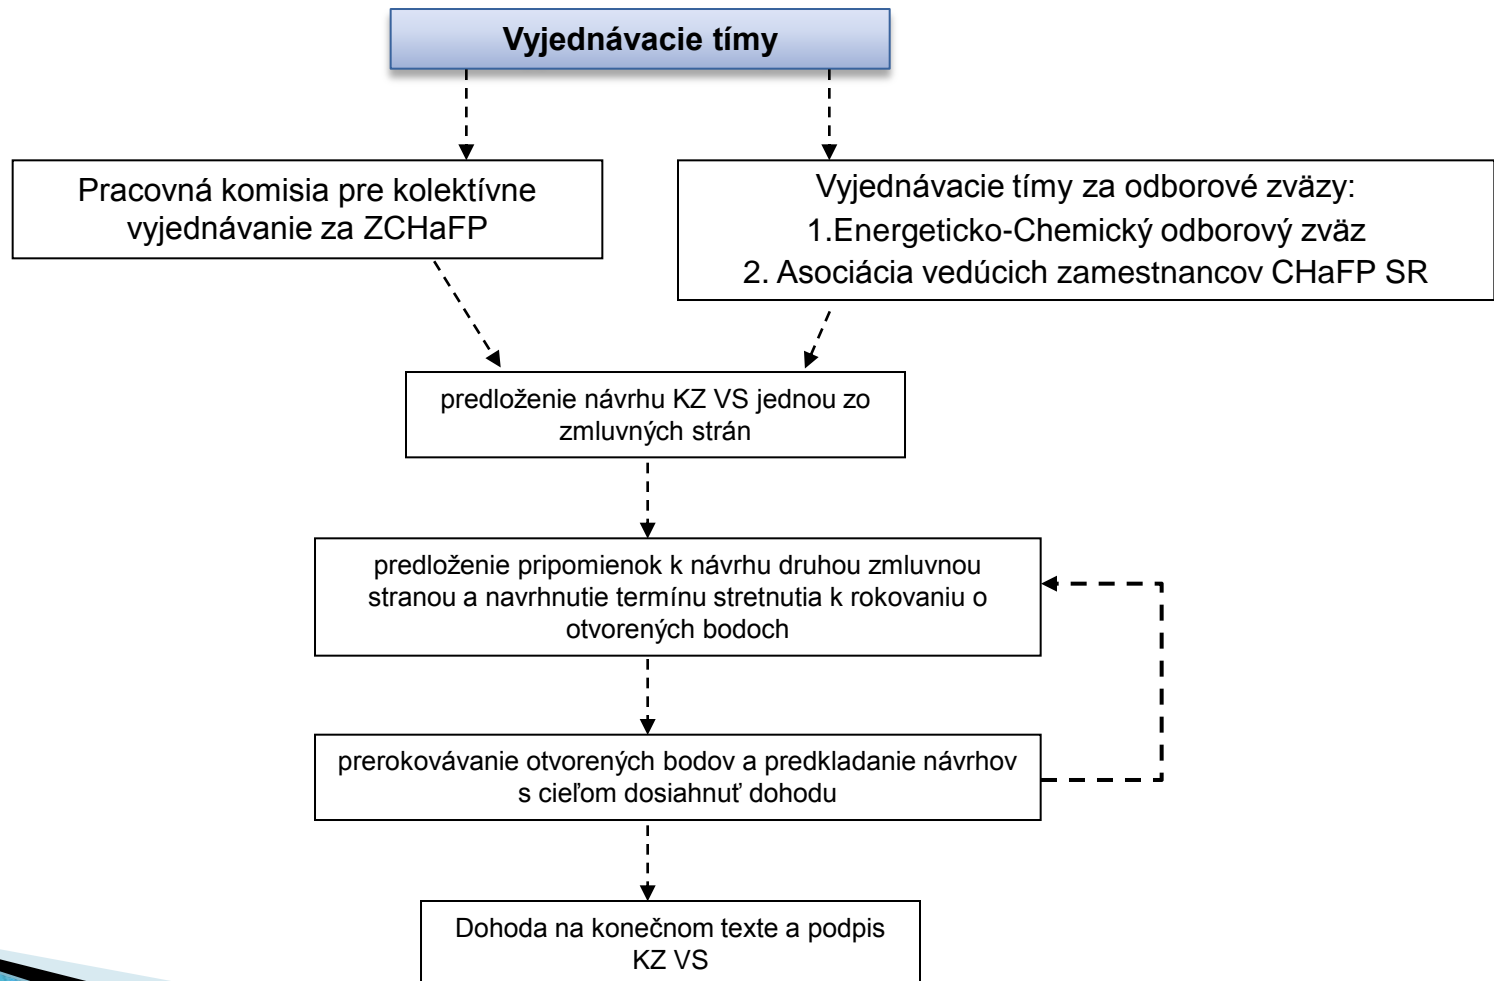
Vyjednávacie tímy

Pracovná komisia pre kolektívne vyjednávanie za ZCHaFP

Vyjednávacie tímy za odborové zväzy:
1.Energeticko-Chemický odborový zväz
2. Asociácia vedúcich zamestnancov CHaFP SR

predloženie návrhu KZ VS jednou zo zmluvných strán

predloženie pripomienok k návrhu druhou zmluvnou stranou a navrhnutie termínu stretnutia k rokovaniu o otvorených bodoch

prerokovávanie otvorených bodov a predkladanie návrhov s cieľom dosiahnuť dohodu

Dohoda na konečnom texte a podpis KZ VS